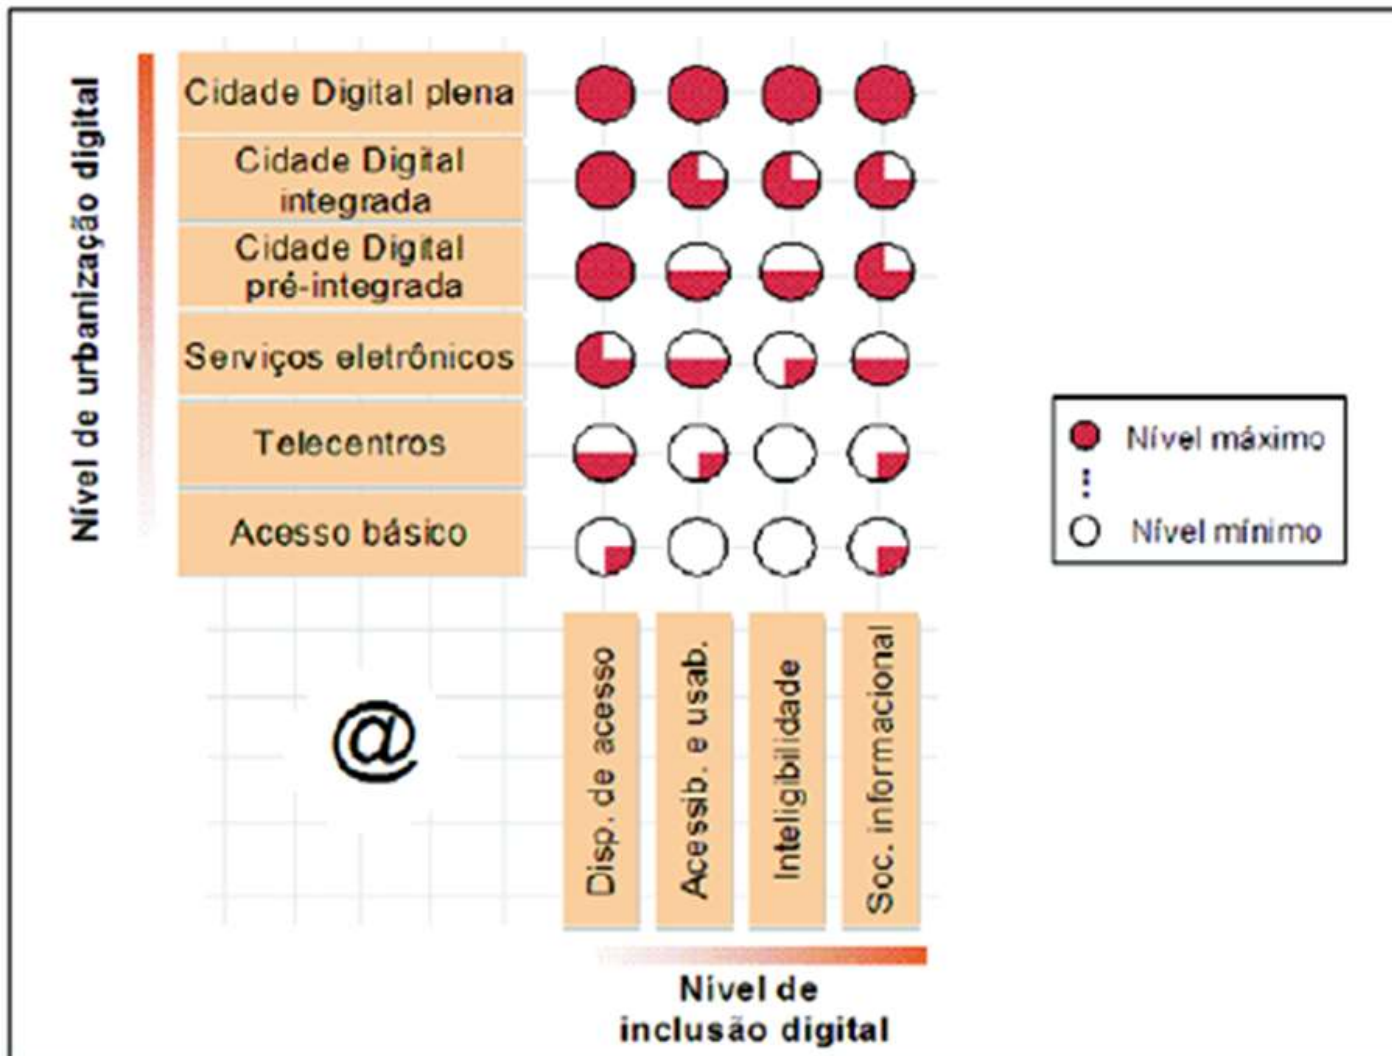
Nível de urbanização digital

Cidade Digital plena
Cidade Digital integrada
Cidade Digital pré-integrada
Serviços eletrônicos
Telecentros
Acesso básico

Nível máximo
⋮
Nível mínimo

@

Disp. de acesso
Acessib. e usab.
Inteligibilidade
Soc. informacional

Nível de inclusão digital